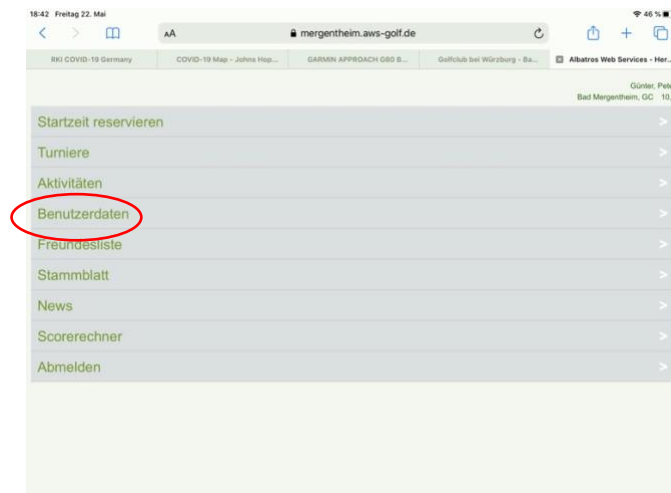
18:42 Freitag 22. Mai

46 %

AA

mergentheim.aws-golf.de

RKI COVID-19 Germany

COVID-19 Map - Johns Hop...

GARMIN APPROACH G80 B...

Golfclub bei Würzburg - Ba...

Albatros Web Services - Her...

Günler, Pete
Bad Mergentheim, GC 10,

Startzeit reservieren >

Turniere >

Aktivitäten >

Benutzerdaten >

Freundesliste >

Stammblatt >

News >

Scorerechner >

Abmelden >